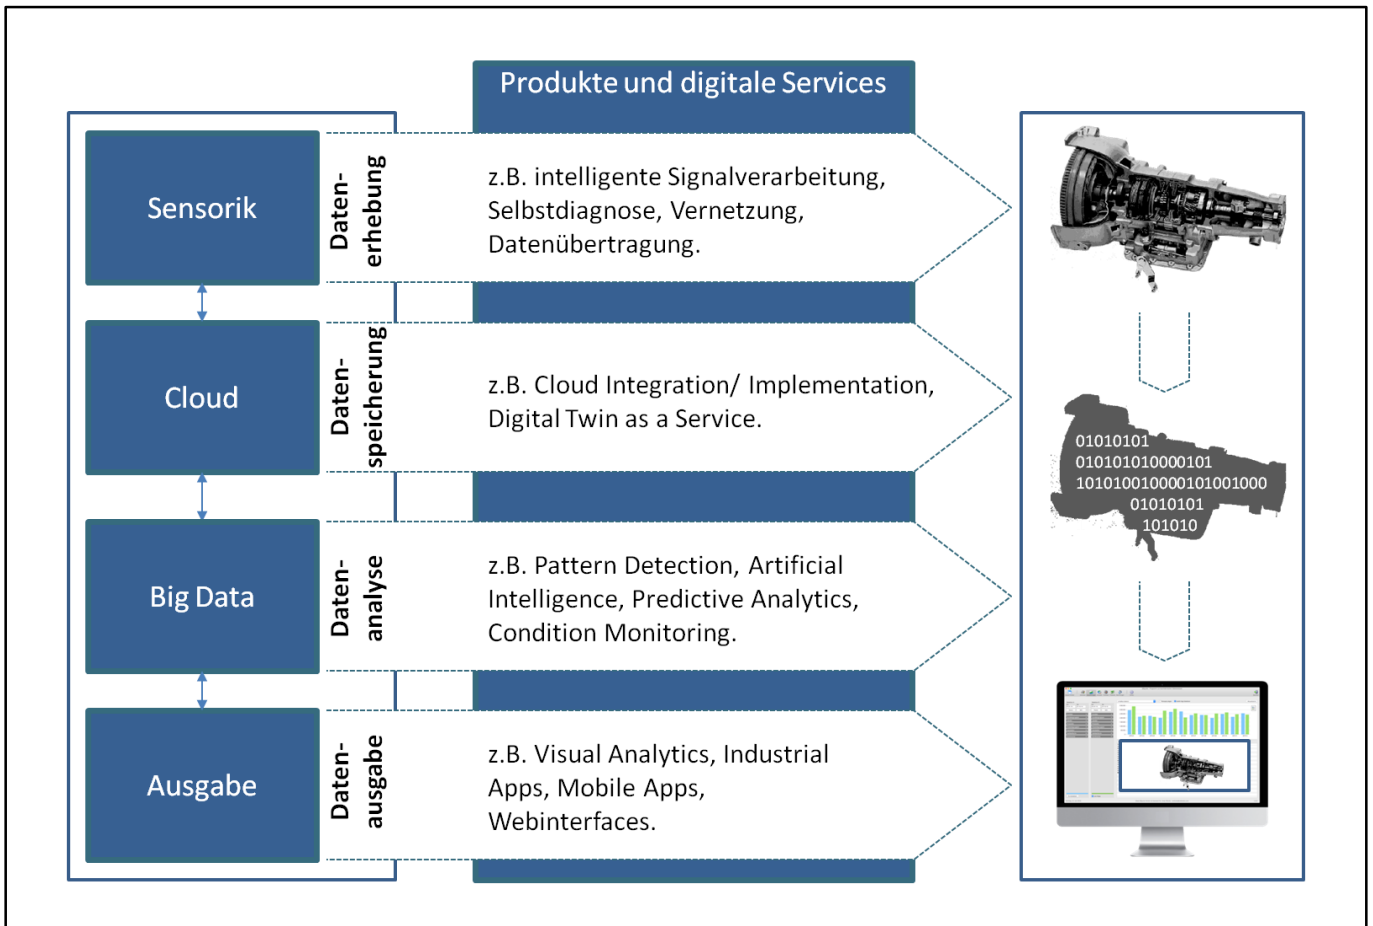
Produkte und digitale Services

Sensorik

Datenerhebung

z.B. intelligente Signalverarbeitung, Selbstdiagnose, Vernetzung, Datenübertragung.

Cloud

Datenspeicherung

z.B. Cloud Integration/ Implementation, Digital Twin as a Service.

Big Data

Datenanalyse

z.B. Pattern Detection, Artificial Intelligence, Predictive Analytics, Condition Monitoring.

Ausgabe

Datenausgabe

z.B. Visual Analytics, Industrial Apps, Mobile Apps, Webinterfaces.

01010101
010101010000101
1010100100000101001000
01010101
101010